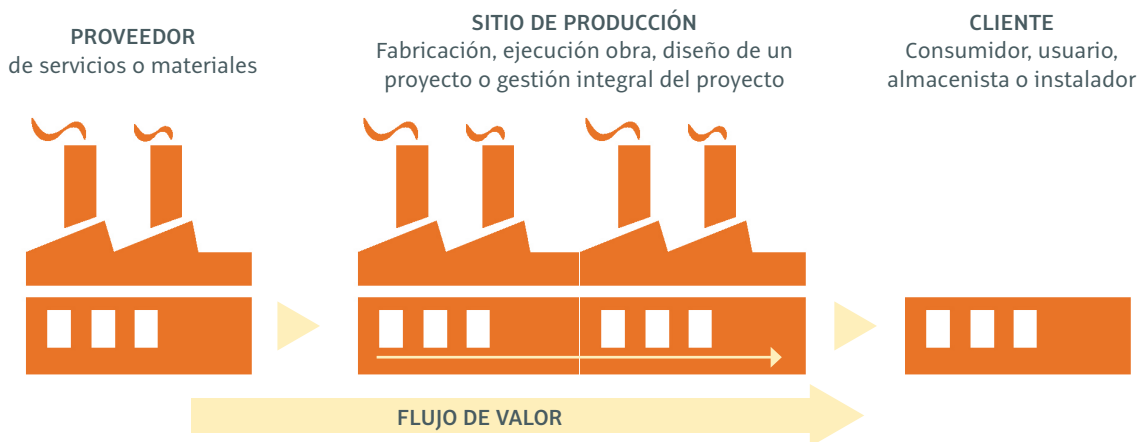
PROVEEDOR
de servicios o materiales

SITIO DE PRODUCCIÓN
Fabricación, ejecución obra, diseño de un proyecto o gestión integral del proyecto

CLIENTE
Consumidor, usuario, almacenista o instalador

FLUJO DE VALOR